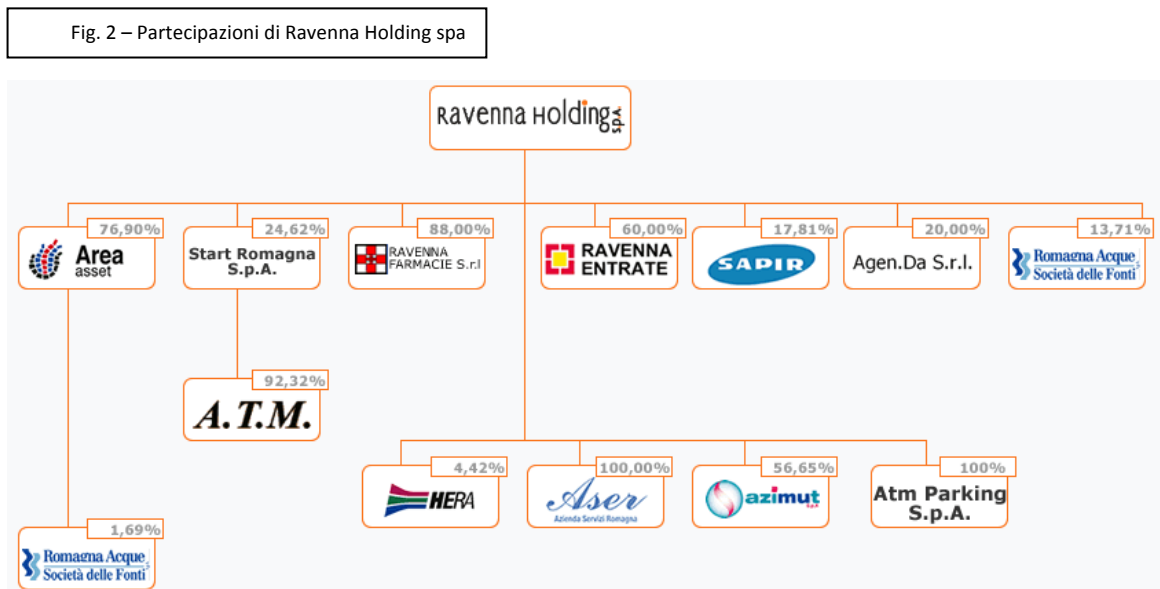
Fig. 2 – Partecipazioni di Ravenna Holding spa

Ravenna Holding spa

76,90%
Area asset

24,62%
Start Romagna S.p.A.

88,00%
RAVENNA FARMACIE S.r.l

60,00%
RAVENNA ENTRATE

17,81%
SAPIR

20,00%
Agen.Da S.r.l.

13,71%
Romagna Acque Società delle Fonti

92,32%
A.T.M.

4,42%
HERA

100,00%
Aser
Azienda Servizi Romagna

56,65%
azimut spa

100%
Atm Parking S.p.A.

1,69%
Romagna Acque Società delle Fonti